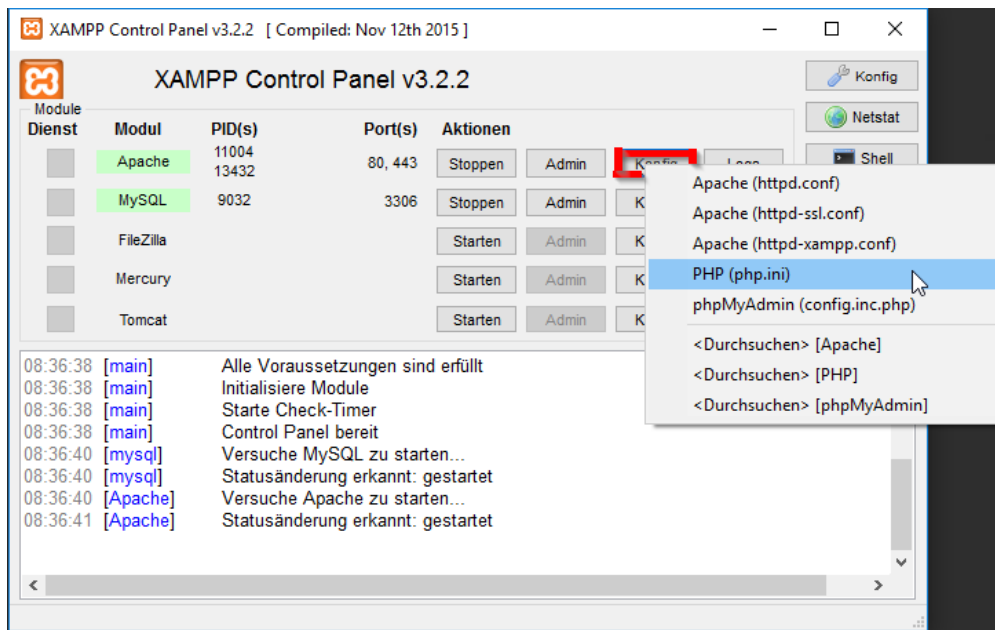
XAMPP Control Panel v3.2.2 [ Compiled: Nov 12th 2015 ]

XAMPP Control Panel v3.2.2

Konfig
Netstat
Shell

Module

| Dienst | Modul | PID(s) | Port(s) | Aktionen | | | |
|---|---|---|---|---|---|---|---|
| | Apache | 11004 13432 | 80, 443 | Stoppen | Admin | Konfig | Logs |
| | MySQL | 9032 | 3306 | Stoppen | Admin | K | |
| | FileZilla | | | Starten | Admin | K | |
| | Mercury | | | Starten | Admin | K | |
| | Tomcat | | | Starten | Admin | K | |

Apache (httpd.conf)
Apache (httpd-ssl.conf)
Apache (httpd-xampp.conf)
PHP (php.ini)
phpMyAdmin (config.inc.php)
<Durchsuchen> [Apache]
<Durchsuchen> [PHP]
<Durchsuchen> [phpMyAdmin]

08:36:38 [main] Alle Voraussetzungen sind erfüllt
08:36:38 [main] Initialisiere Module
08:36:38 [main] Starte Check-Timer
08:36:38 [main] Control Panel bereit
08:36:40 [mysql] Versuche MySQL zu starten...
08:36:40 [mysql] Statusänderung erkannt: gestartet
08:36:40 [Apache] Versuche Apache zu starten...
08:36:41 [Apache] Statusänderung erkannt: gestartet